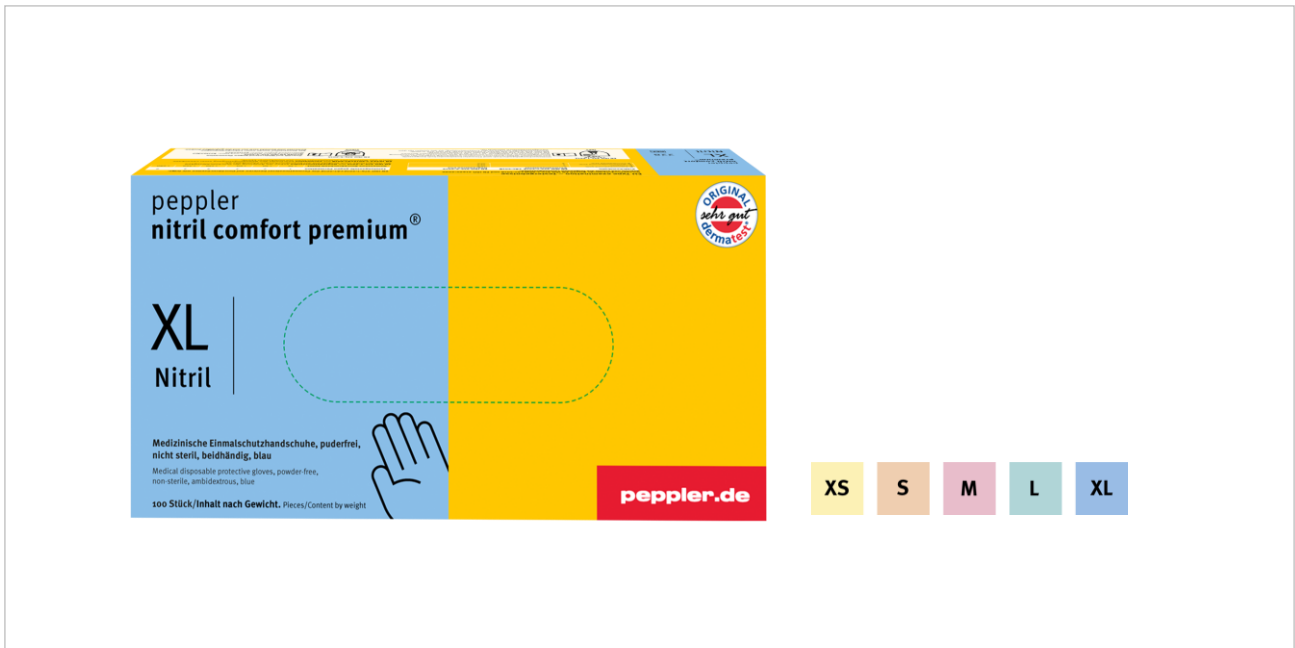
peppler
nitril comfort premium®

ORIGINAL
sehr gut
dermatest®

XL
Nitril

Medizinische Einmalschutzhandschuhe, puderfrei, nicht steril, beidhändig, blau
Medical disposable protective gloves, powder-free, non-sterile, ambidextrous, blue

100 Stück/Inhalt nach Gewicht. Pieces/Content by weight

peppler.de

XS
S
M
L
XL